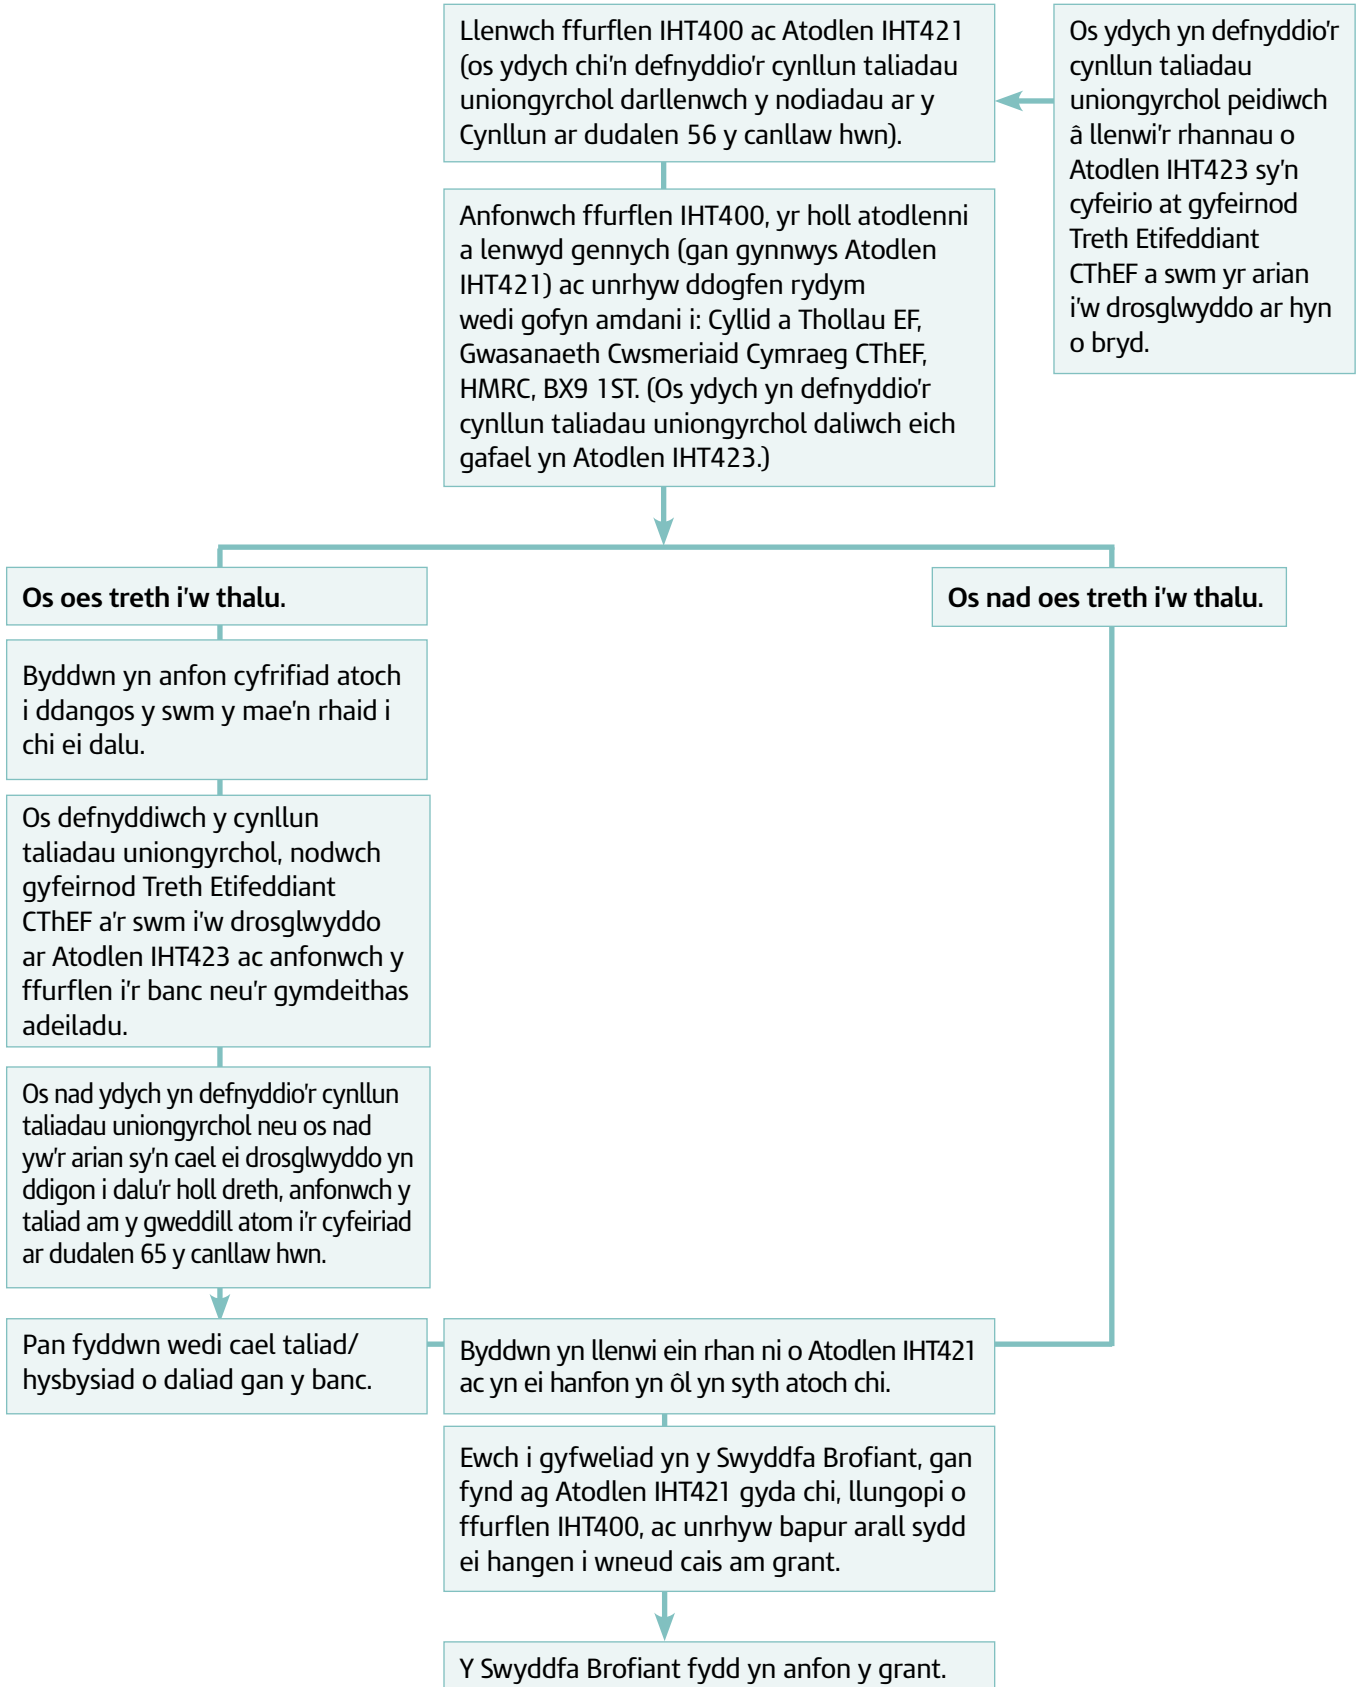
Llenwch ffurflen IHT400 ac Atodlen IHT421 (os ydych chi'n defnyddio'r cynllun taliadau uniongyrchol darllenwch y nodiadau ar y Cynllun ar dudalen 56 y canllaw hwn).

Os ydych yn defnyddio'r cynllun taliadau uniongyrchol peidiwch â llenwi'r rhannau o Atodlen IHT423 sy'n cyfeirio at gyfeirnod Treth Etifeddiant CThEF a swm yr arian i'w drosglwyddo ar hyn o bryd.

Anfonwch ffurflen IHT400, yr holl atodlenni a lenwyd gennych (gan gynnwys Atodlen IHT421) ac unrhyw ddogfen rydym wedi gofyn amdani i: Cyllid a Thollau EF, Gwasanaeth Cwsmeriaid Cymraeg CThEF, HMRC, BX9 1ST. (Os ydych yn defnyddio'r cynllun taliadau uniongyrchol daliwch eich gafael yn Atodlen IHT423.)

Os oes treth i'w thalu.

Os nad oes treth i'w thalu.

Byddwn yn anfon cyfrifiad atoch i ddangos y swm y mae'n rhaid i chi ei dalu.

Os defnyddiwch y cynllun taliadau uniongyrchol, nodwch gyfeirnod Treth Etifeddiant CThEF a'r swm i'w drosglwyddo ar Atodlen IHT423 ac anfonwch y ffurflen i'r banc neu'r gymdeithas adeiladu.

Os nad ydych yn defnyddio'r cynllun taliadau uniongyrchol neu os nad yw'r arian sy'n cael ei drosglwyddo yn ddigon i dalu'r holl dreth, anfonwch y taliad am y gweddill atom i'r cyfeiriad ar dudalen 65 y canllaw hwn.

Pan fyddwn wedi cael taliad/ hysbysiad o daliad gan y banc.

Byddwn yn llenwi ein rhan ni o Atodlen IHT421 ac yn ei hanfon yn ôl yn syth atoch chi.

Ewch i gyfweliad yn y Swyddfa Brofiant, gan fynd ag Atodlen IHT421 gyda chi, llungopi o ffurflen IHT400, ac unrhyw bapur arall sydd ei hangen i wneud cais am grant.

Y Swyddfa Brofiant fydd yn anfon y grant.